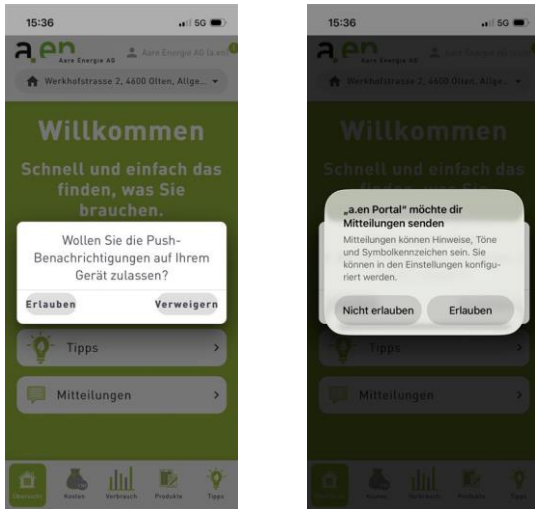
15:36
5G

a.en Aare Energie AG
Aare Energie AG (a.en)

Werkhofstrasse 2, 4600 Olten, Allge...

Willkommen

Schnell und einfach das finden, was Sie brauchen.

Wollen Sie die Push-Benachrichtigungen auf Ihrem Gerät zulassen?

Erlauben
Verweigern

Tipps

Mitteilungen

Übersicht
Kosten
Verbrauch
Produkte
Tipps

15:36
5G

a.en Aare Energie AG
Aare Energie AG (a.en)

Werkhofstrasse 2, 4600 Olten, Allge...

Willkommen

Schnell und einfach das finden, was Sie

„a.en Portal" möchte dir Mitteilungen senden

Mitteilungen können Hinweise, Töne und Symbolkennzeichen sein. Sie können in den Einstellungen konfiguriert werden.

Nicht erlauben
Erlauben

Tipps

Mitteilungen

Übersicht
Kosten
Verbrauch
Produkte
Tipps